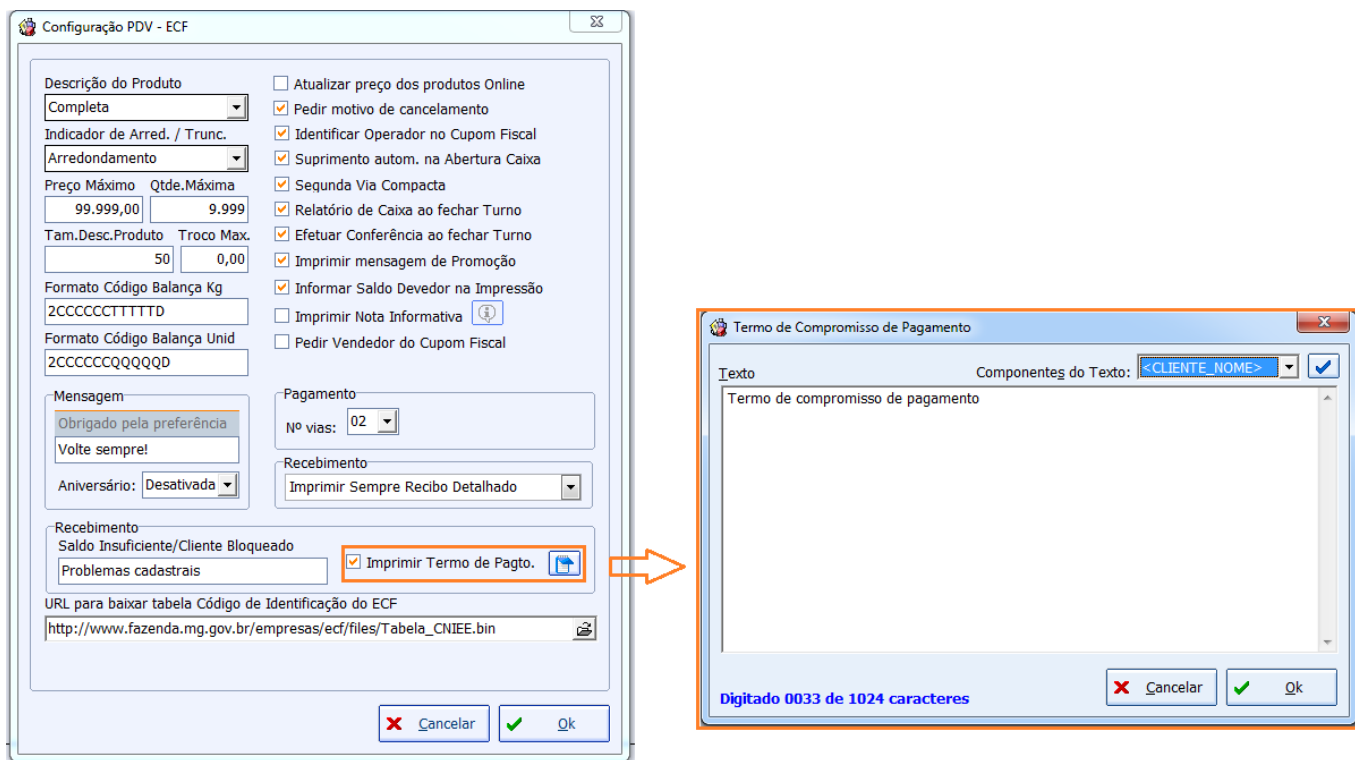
Configuração PDV - ECF

Descrição do Produto
Completa
Indicador de Arred. / Trunc.
Arredondamento
Preço Máximo Qtde.Máxima
99.999,00 9.999
Tam.Desc.Produto Troco Max.
50 0,00
Formato Código Balança Kg
2CCCCCCTTTTTD
Formato Código Balança Unid
2CCCCCCQQQQQD

Atualizar preço dos produtos Online
Pedir motivo de cancelamento
Identificar Operador no Cupom Fiscal
Suprimento autom. na Abertura Caixa
Segunda Via Compacta
Relatório de Caixa ao fechar Turno
Efetuar Conferência ao fechar Turno
Imprimir mensagem de Promoção
Informar Saldo Devedor na Impressão
Imprimir Nota Informativa
Pedir Vendedor do Cupom Fiscal

Mensagem
Obrigado pela preferência
Volte sempre!
Aniversário: Desativada

Pagamento
Nº vias: 02

Recebimento
Imprimir Sempre Recibo Detalhado

Recebimento
Saldo Insuficiente/Cliente Bloqueado
Problemas cadastrais
Imprimir Termo de Pagto.

URL para baixar tabela Código de Identificação do ECF
http://www.fazenda.mg.gov.br/empresas/ecf/files/Tabela_CNIEE.bin

Cancelar Ok

Termo de Compromisso de Pagamento
Texto Componentes do Texto: <CLIENTE_NOME>
Termo de compromisso de pagamento

Digitado 0033 de 1024 caracteres
Cancelar Ok